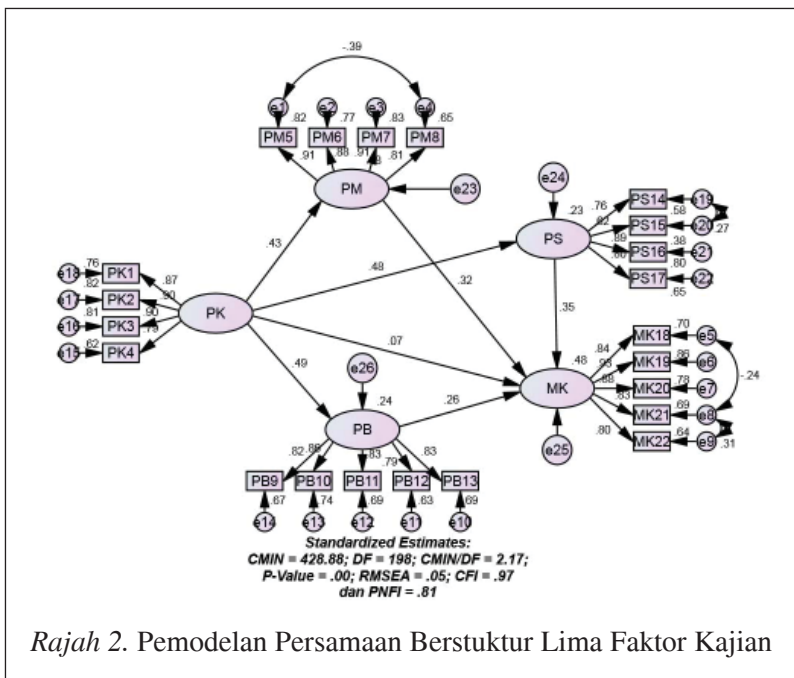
-.39

e1 e2 e3 e4

.82 .77 .83 .65

PM5 PM6 PM7 PM8

.91 .88 .91 .88 .81

PM

e23

e24

.23

.76 PS14 e19

.62 PS15 e20 .27

.89 PS16 e21

.86 PS17 e22

.58 .38 .80 .65

PS

.43

.48

.32

.35

e18 .76 PK1 .87

e17 .82 PK2 .90

e16 .81 PK3 .90

e15 .62 PK4 .79

PK

.07

.49

e26

.24

PB

.26

MK

.48

.84 MK18 .70 e5

.93 MK19 .86 e6

.88 MK20 .78 e7

.83 MK21 .69 e8

.80 MK22 .64 e9

-.24

.31

e25

.82 .86 .83 .79 .83

PB9 PB10 PB11 PB12 PB13

.67 .74 .69 .63 .69

e14 e13 e12 e11 e10

Standardized Estimates:
CMIN = 428.88; DF = 198; CMIN/DF = 2.17;
P-Value = .00; RMSEA = .05; CFI = .97
dan PNFI = .81

Rajah 2. Pemodelan Persamaan Berstuktur Lima Faktor Kajian